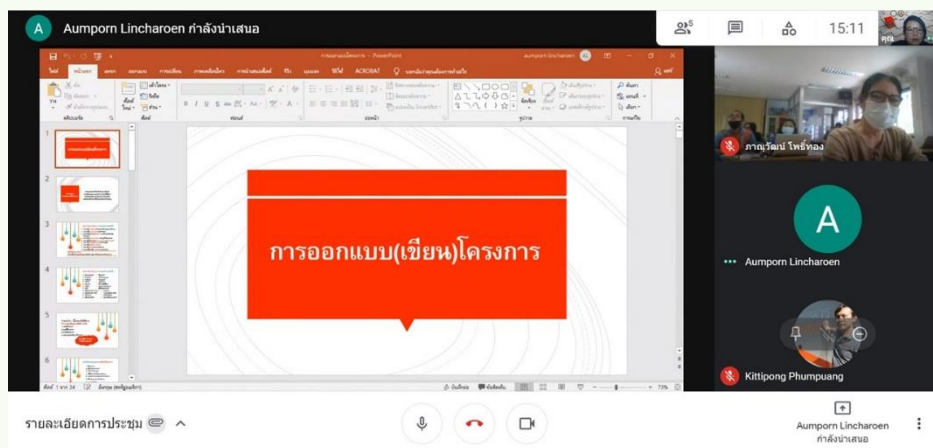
A Aumporn Lincharoen กำลังนำเสนอ

5

15:11

คุณ

การออกแบบ(เขียน)โครงการ

1
2
3
4
5
6

ภาณุวัฒน์ โพธิ์ทอง

A

Aumporn Lincharoen

Kittipong Phumpuang

รายละเอียดการประชุม

Aumporn Lincharoen
กำลังนำเสนอ